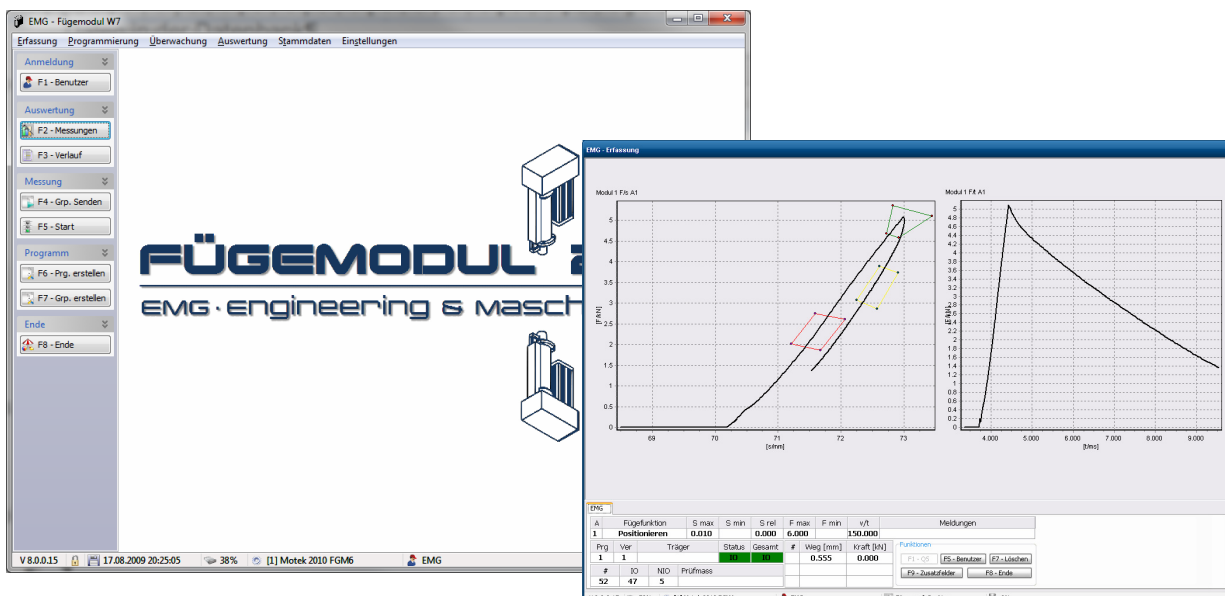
EMG - Fügemodul W7

Erfassung Programmierung Überwachung Auswertung Stammdaten Einstellungen

Anmeldung
F1 - Benutzer
Auswertung
F2 - Messungen
F3 - Verlauf
Messung
F4 - Grp. Senden
F5 - Start
Programm
F6 - Prg. erstellen
F7 - Grp. erstellen
Ende
F8 - Ende

FÜGEMODUL 2
EMG · engineering & masch

V 8.0.0.15 17.08.2009 20:25:05 38% [1] Motek 2010 FGM6 EMG

EMG - Erfassung

Modul 1 F/s A1

[F/kN]
5
4.5
4
3.5
3
2.5
2
1.5
1
0.5
0
69 70 71 72 73
[s/mm]

Modul 1 F/t A1

[F/kN]
5
4.8
4.6
4.4
4.2
4
3.8
3.6
3.4
3.2
3
2.8
2.6
2.4
2.2
2
1.8
1.6
1.4
1.2
1
0.8
0.6
0.4
0.2
0
4.000 5.000 6.000 7.000 8.000 9.000
[t/ms]

EMG

| A | Fügefunktion | S max | S min | S rel | F max | F min | v/t | Meldungen |
|---|---|---|---|---|---|---|---|---|
| 1 | Positionieren | 0.010 | | 0.000 | 6.000 | | 150.000 | |

| Prg | Ver | Träger | Status | Gesamt | # | Weg [mm] | Kraft [kN] |
|---|---|---|---|---|---|---|---|
| 1 | 1 | | IO | IO | | 0.555 | 0.000 |

| # | IO | NIO | Prüfmass |
|---|---|---|---|
| 52 | 47 | 5 | |

Funktionen
F1 - QS F5 - Benutzer F7 - Löschen
F9 - Zusatzfelder F8 - Ende